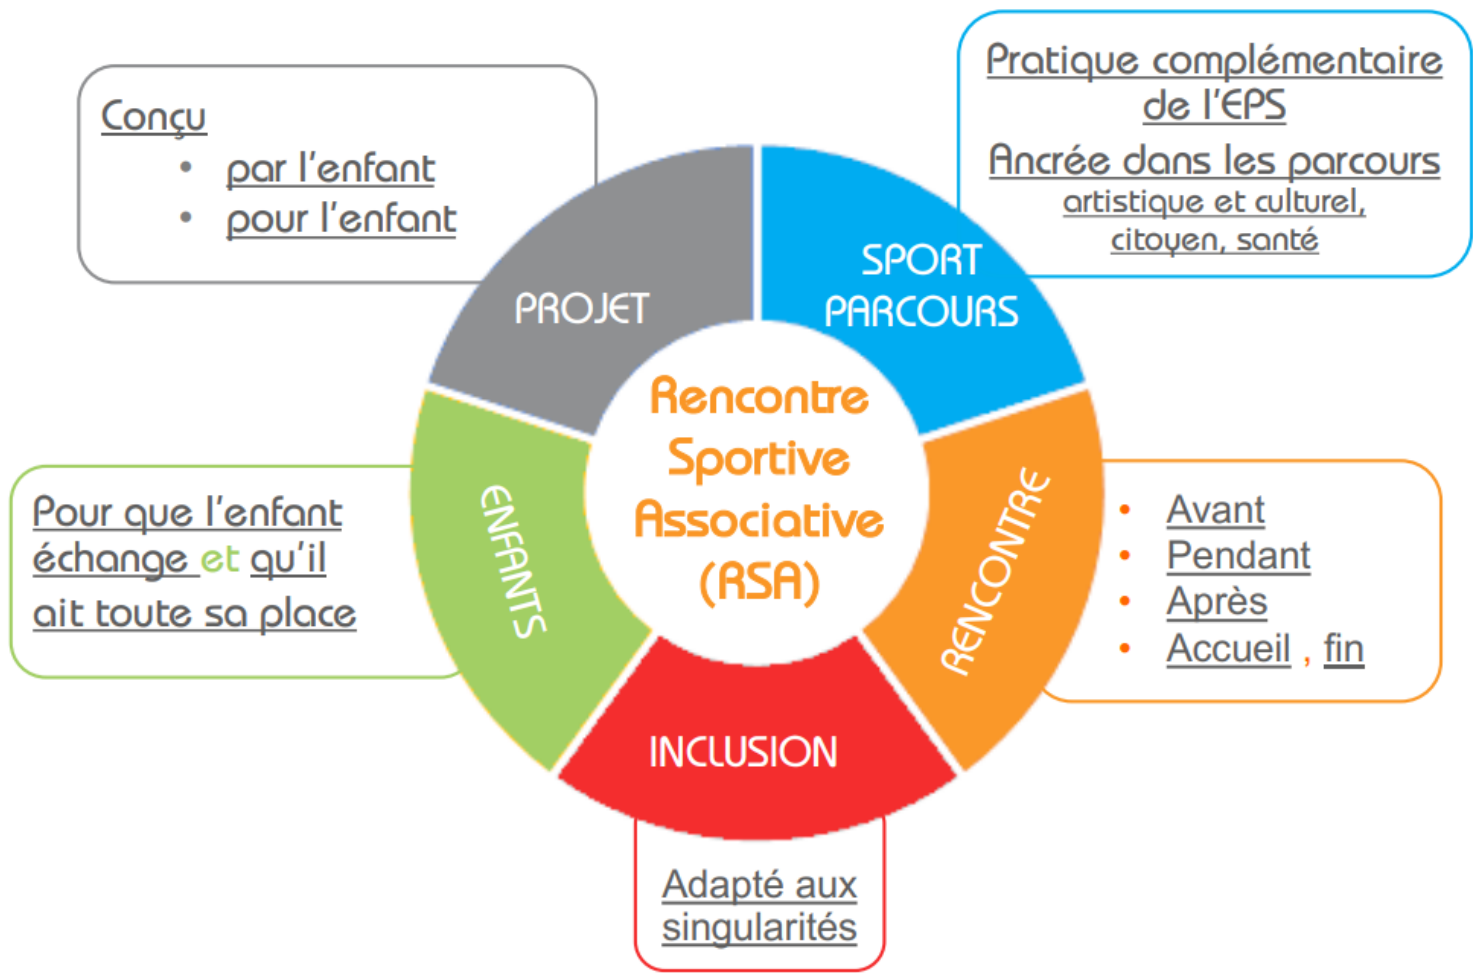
Conçu
• par l'enfant
• pour l'enfant

Pratique complémentaire de l'EPS
Ancrée dans les parcours artistique et culturel, citoyen, santé

PROJET

SPORT PARCOURS

Rencontre Sportive Associative (RSA)

ENFANTS

RENCONTRE

INCLUSION

Pour que l'enfant échange et qu'il ait toute sa place

• Avant
• Pendant
• Après
• Accueil , fin

Adapté aux singularités